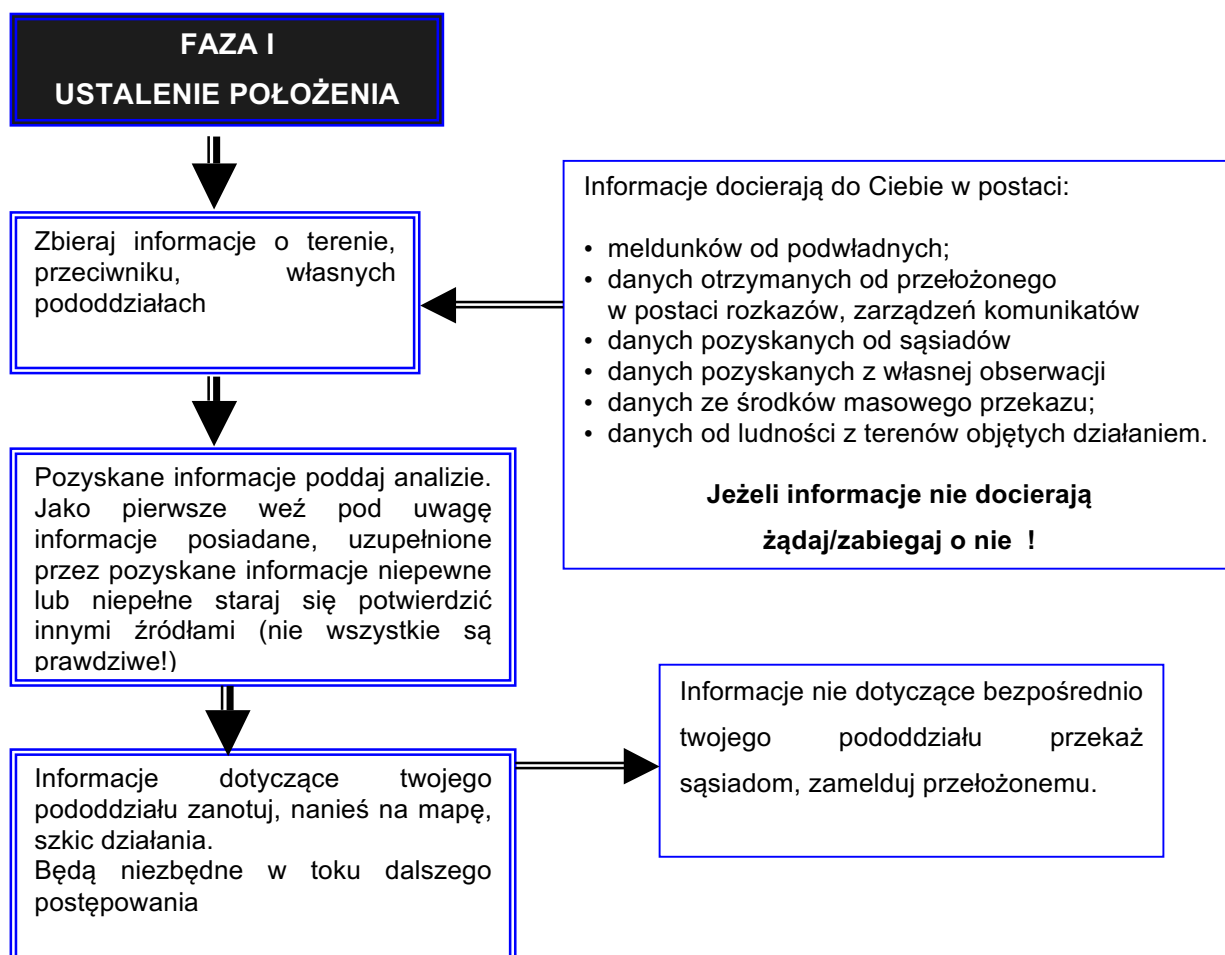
FAZA I
USTALENIE POŁOŻENIA

Zbieraj informacje o terenie, przeciwniku, własnych pododdziałach

Informacje docierają do Ciebie w postaci:

• meldunków od podwładnych;
• danych otrzymanych od przełożonego w postaci rozkazów, zarządzeń komunikatów
• danych pozyskanych od sąsiadów
• danych pozyskanych z własnej obserwacji
• danych ze środków masowego przekazu;
• danych od ludności z terenów objętych działaniem.

Jeżeli informacje nie docierają
żądaj/zabiegaj o nie !

Pozyskane informacje poddaj analizie. Jako pierwsze weź pod uwagę informacje posiadane, uzupełnione przez pozyskane informacje niepewne lub niepełne staraj się potwierdzić innymi źródłami (nie wszystkie są prawdziwe!)

Informacje nie dotyczące bezpośrednio twojego pododdziału przekaż sąsiadom, zamelduj przełożonemu.

Informacje dotyczące twojego pododdziału zanotuj, nanieś na mapę, szkic działania.
Będą niezbędne w toku dalszego postępowania